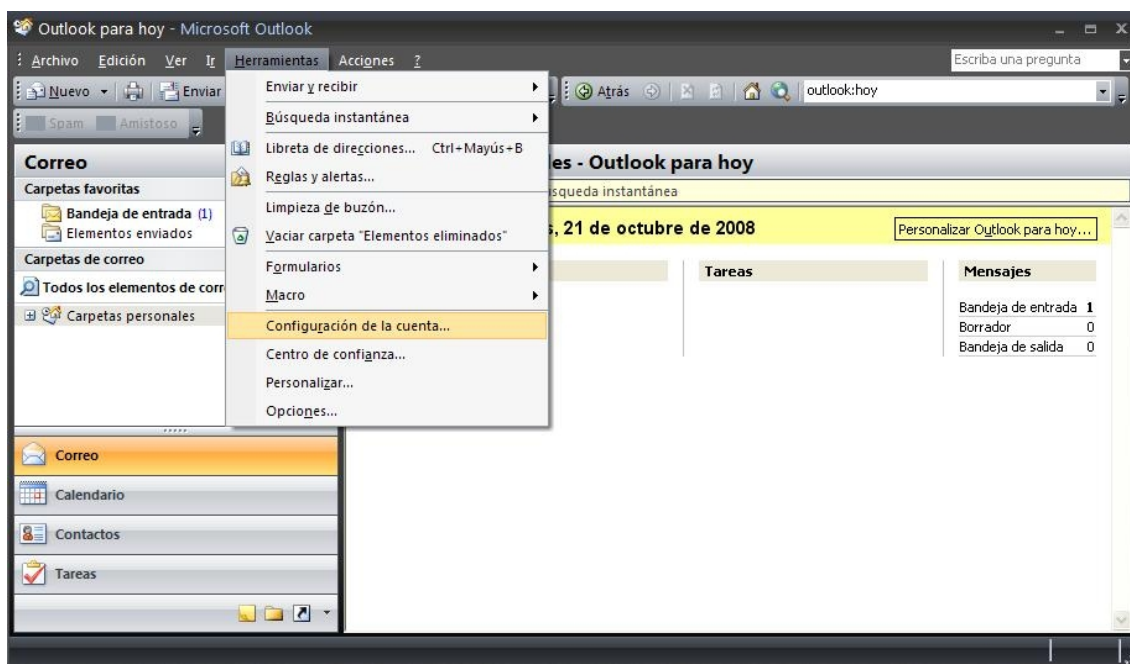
Outlook para hoy - Microsoft Outlook

Archivo Edición Ver Ir Herramientas Acciones ?

Escriba una pregunta

Nuevo Enviar

Atrás outlook:hoy

Spam Amistoso

Correo

Carpetas favoritas

Bandeja de entrada (1)
Elementos enviados

Carpetas de correo

Todos los elementos de corr

Carpetas personales

Enviar y recibir
Búsqueda instantánea
Libreta de direcciones... Ctrl+Mayús+B
Reglas y alertas...
Limpieza de buzón...
Vaciar carpeta "Elementos eliminados"
Formularios
Macro
Configuración de la cuenta...
Centro de confianza...
Personalizar...
Opciones...

les - Outlook para hoy

squeda instantánea

s, 21 de octubre de 2008

Personalizar Outlook para hoy...

Tareas

Mensajes

| Bandeja de entrada | 1 |
|---|---|
| Borrador | 0 |
| Bandeja de salida | 0 |

Correo
Calendario
Contactos
Tareas